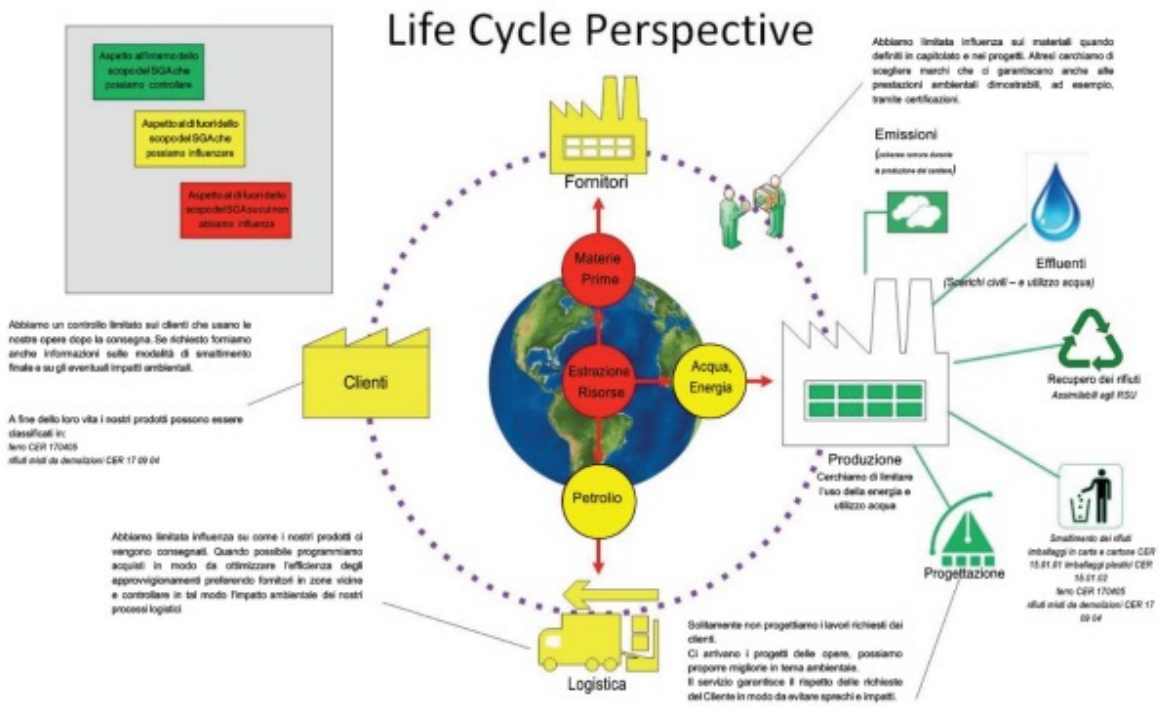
Life Cycle Perspective

Aspetto all'interno dello scopo del SGA che possiamo controllare

Aspetto al di fuori dello scopo del SGA che possiamo influenzare

Aspetto al di fuori dello scopo del SGA su cui non abbiamo influenza

Abbiamo limitata influenza sui materiali quando definiti in capitolato e nei progetti. Altresì cerchiamo di scegliere marchi che ci garantiscano anche alte prestazioni ambientali dimostrabili, ad esempio, tramite certificazioni.

Fornitori

Emissioni
(polvere rumore durante la produzione del cantiere)

Effluenti
(Scarichi civili – e utilizzo acqua)

Recupero dei rifiuti
Assimilabili agli RSU

Materie Prime

Estrazione Risorse

Acqua, Energia

Petrolio

Abbiamo un controllo limitato sui clienti che usano le nostre opere dopo la consegna. Se richiesto forniamo anche informazioni sulle modalità di smaltimento finale e su gli eventuali impatti ambientali.

Clienti

A fine della loro vita i nostri prodotti possono essere classificati in:
ferro CER 170405
rifiuti misti da demolizioni CER 17 09 04

Produzione
Cerchiamo di limitare l'uso della energia e utilizzo acqua

Smaltimento dei rifiuti
imballaggi in carta e cartone CER 15.01.01 imballaggi plastici CER 15.01.02
ferro CER 170405
rifiuti misti da demolizioni CER 17 09 04

Progettazione

Abbiamo limitata influenza su come i nostri prodotti ci vengono consegnati. Quando possibile programmiamo acquisti in modo da ottimizzare l'efficienza degli approvvigionamenti preferendo fornitori in zone vicine e controllare in tal modo l'impatto ambientale dei nostri processi logistici

Logistica

Solitamente non progettiamo i lavori richiesti dai clienti.
Ci arrivano i progetti delle opere, possiamo proporre migliorie in tema ambientale.
Il servizio garantisce il rispetto delle richieste del Cliente in modo da evitare sprechi e impatti.